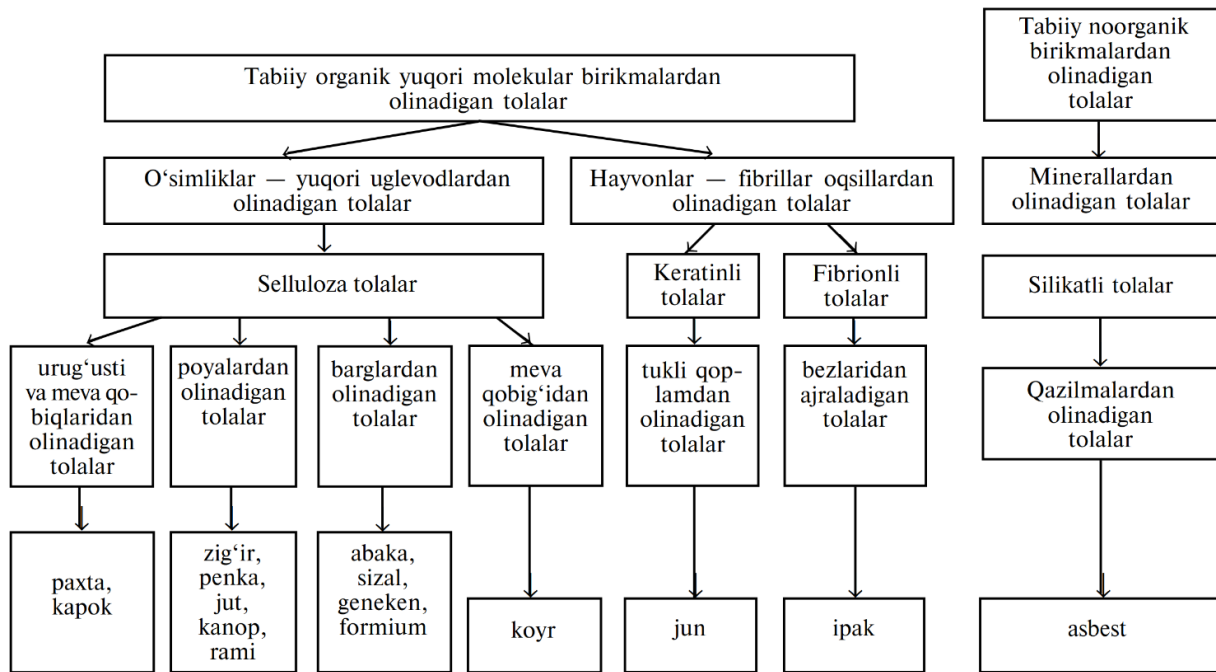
Tabiiy organik yuqori molekular birikmalardan olinadigan tolalar

O‘simliklar — yuqori uglevodlardan olinadigan tolalar

Hayvonlar — fibrillar oqsillardan olinadigan tolalar

Selluloza tolalar

Keratinli tolalar

Fibrionli tolalar

urug‘usti va meva qobiqlaridan olinadigan tolalar

poyalardan olinadigan tolalar

barglardan olinadigan tolalar

meva qobig‘idan olinadigan tolalar

tukli qoplamdan olinadigan tolalar

bezlaridan ajraladigan tolalar

paxta, kapok

zig‘ir, penka, jut, kanop, rami

abaka, sizal, geneken, formium

koyr

jun

ipak

Tabiiy noorganik birikmalardan olinadigan tolalar

Minerallardan olinadigan tolalar

Silikatli tolalar

Qazilmalardan olinadigan tolalar

asbest